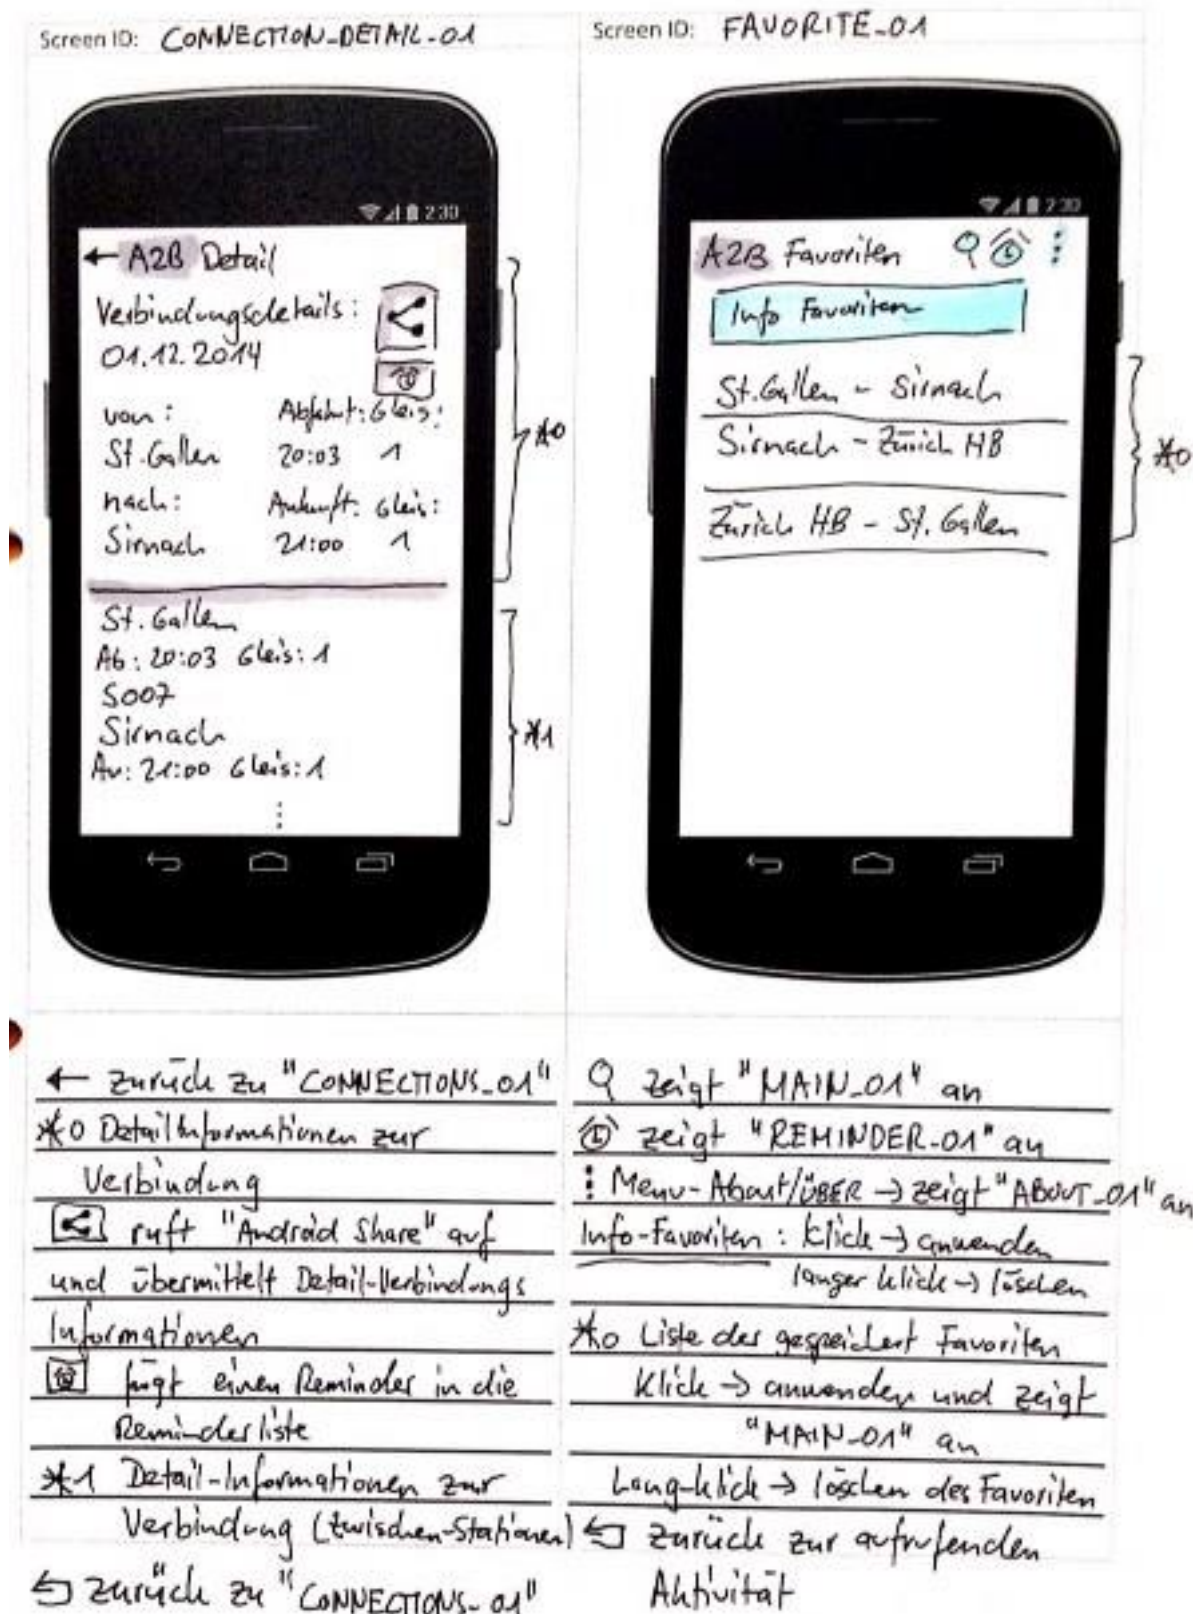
Screen ID: CONNECTION_DETAIL-01

2:30

← A2B Detail

Verbindungsdetails:
01.12.2014

von: Abfahrt: Gleis:
St. Gallen 20:03 1
nach: Ankunft: Gleis:
Sirnach 21:00 1

*0

St. Gallen
Ab: 20:03 Gleis: 1
S007
Sirnach
An: 21:00 Gleis: 1
⋮

*1

Screen ID: FAVORITE_01

2:30

A2B Favoriten

Info Favoriten

St. Gallen - Sirnach
Sirnach - Zürich HB
Zürich HB - St. Gallen

*0

← zurück zu "CONNECTIONS_01"
*0 Detailinformationen zur Verbindung
ruft "Android Share" auf und übermittelt Detail-Verbindungs Informationen
fügt einen Reminder in die Reminderliste
*1 Detail-Informationen zur Verbindung (Zwischen-Stationen)
zurück zu "CONNECTIONS-01"

zeigt "MAIN_01" an
zeigt "REMINDER-01" an
⋮ Menu - About/ÜBER → zeigt "ABOUT_01" an
Info-Favoriten: Klick → anwenden
langer Klick → löschen
*0 Liste der gespeichert Favoriten
Klick → anwenden und zeigt "MAIN_01" an
Long-klick → löschen des Favoriten
zurück zur aufrufenden Aktivität